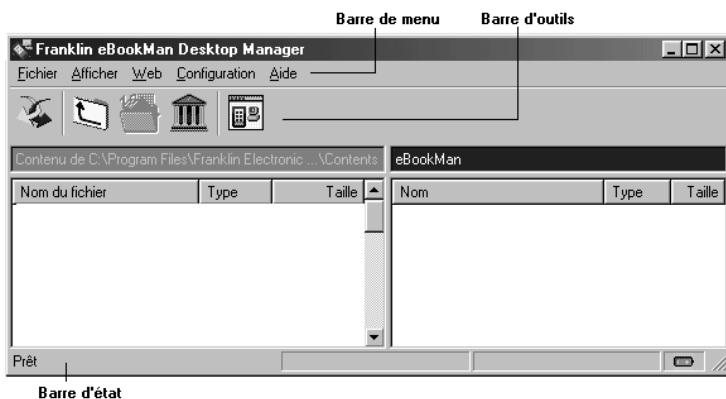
Barre de menu

Barre d'outils

Franklin eBookMan Desktop Manager

Fichier Afficher Web Configuration Aide

Contenu de C:\Program Files\Franklin Electronic ...\Contents

eBookMan

| Nom du fichier | Type | Taille |
|---|---|---|

| Nom | Type | Taille |
|---|---|---|

Prêt

Barre d'état